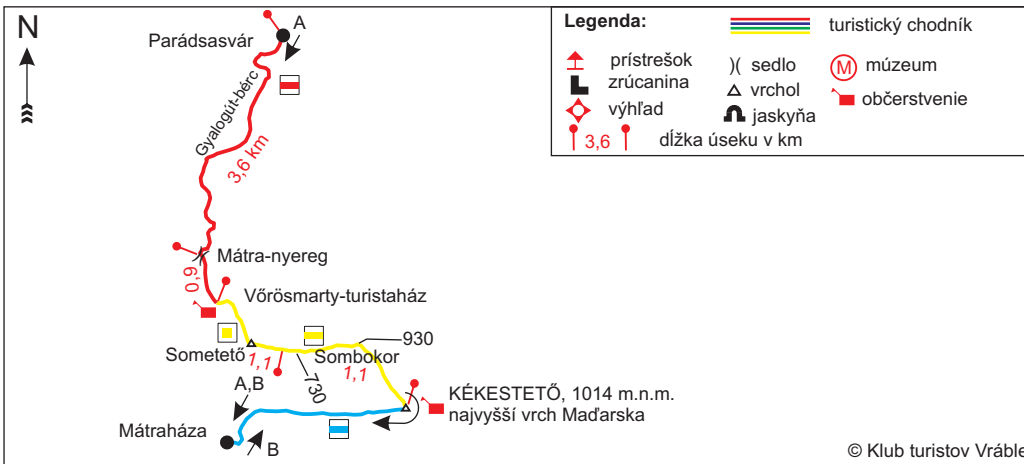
N

A
Parádsasvár
Gyalogút-bérc
3,6 km
Mátra-nyereg
0,9
Vőrösmarty-turistaház
Sometető
1,1
Sombokor
930
730
1,1
A,B
KÉKESTETŐ, 1014 m.n.m.
najvyšší vrch Maďarska
Mátraháza
B

Legenda:
turistický chodník
prístrešok
zrúcanina
výhľad
)( sedlo
vrchol
jaskyňa
M múzeum
občerstvenie
3,6
dĺžka úseku v km

© Klub turistov Vrábel